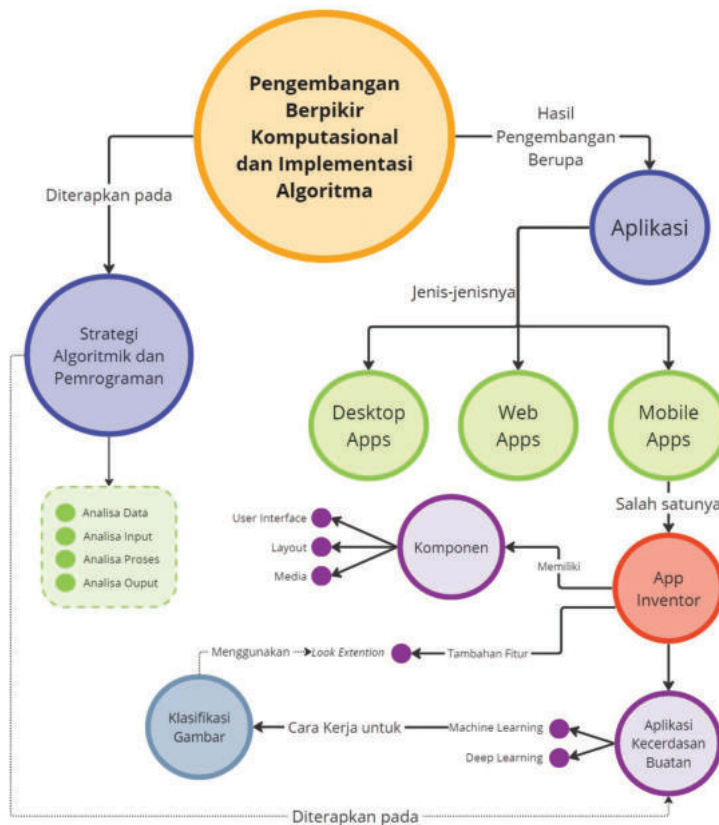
Pengembangan Berpikir Komputasional dan Implementasi Algoritma

Diterapkan pada

Hasil Pengembangan Berupa

Aplikasi

Strategi Algoritmik dan Pemrograman

Jenis-jenisnya

Desktop Apps

Web Apps

Mobile Apps

Analisa Data
Analisa Input
Analisa Proses
Analisa Ouput

Salah satunya

User Interface
Layout
Media

Komponen

Memiliki

App Inventor

Menggunakan Look Extention

Tambahan Fitur

Klasifikasi Gambar

Cara Kerja untuk

Machine Learning
Deep Learning

Aplikasi Kecerdasan Buatan

Diterapkan pada